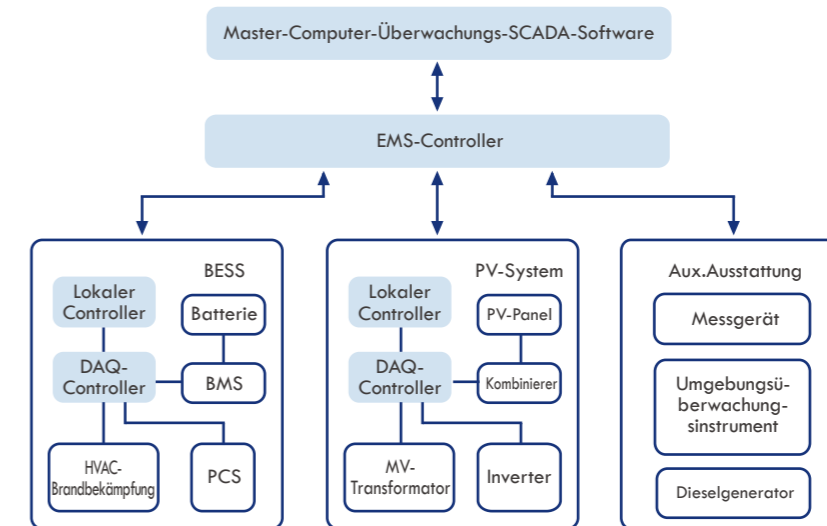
Master-Computer-Überwachungs-SCADA-Software

EMS-Controller

BESS

Lokaler Controller

Batterie

DAQ-Controller

BMS

HVAC-Brandbekämpfung

PCS

PV-System

Lokaler Controller

PV-Panel

DAQ-Controller

Kombinierer

MV-Transformator

Inverter

Aux.Ausstattung

Messgerät

Umgebungsüberwachungsinstrument

Dieselgenerator